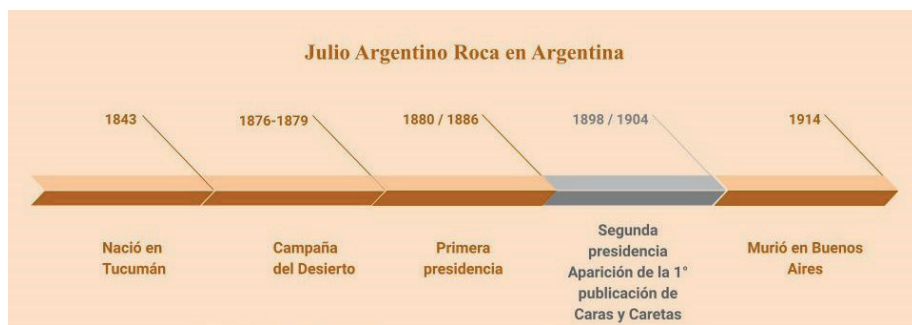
Julio Argentino Roca en Argentina

1843

1876-1879

1880 / 1886

1898 / 1904

1914

Nació en Tucumán

Campaña del Desierto

Primera presidencia

Segunda presidencia Aparición de la 1° publicación de Caras y Caretas

Murió en Buenos Aires